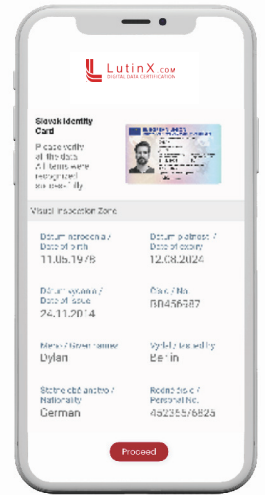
LutinX.com
DIGITAL DATA CERTIFICATION

Slovak Identity Card

Please verify all the data. All items were recognized successfully.

Visual Inspection Zone

Dátum narodenia / Date of birth
11.05.1978

Dátum platnosti / Date of expiry
12.08.2024

Dátum vydania / Date of issue
24.11.2014

Číslo / No
BB456987

Meno / Given names
Dylan

Vydal / Issued by
Berlin

Štátne občianstvo / Nationality
German

Rodné číslo / Personal No.
452355/6825

Proceed